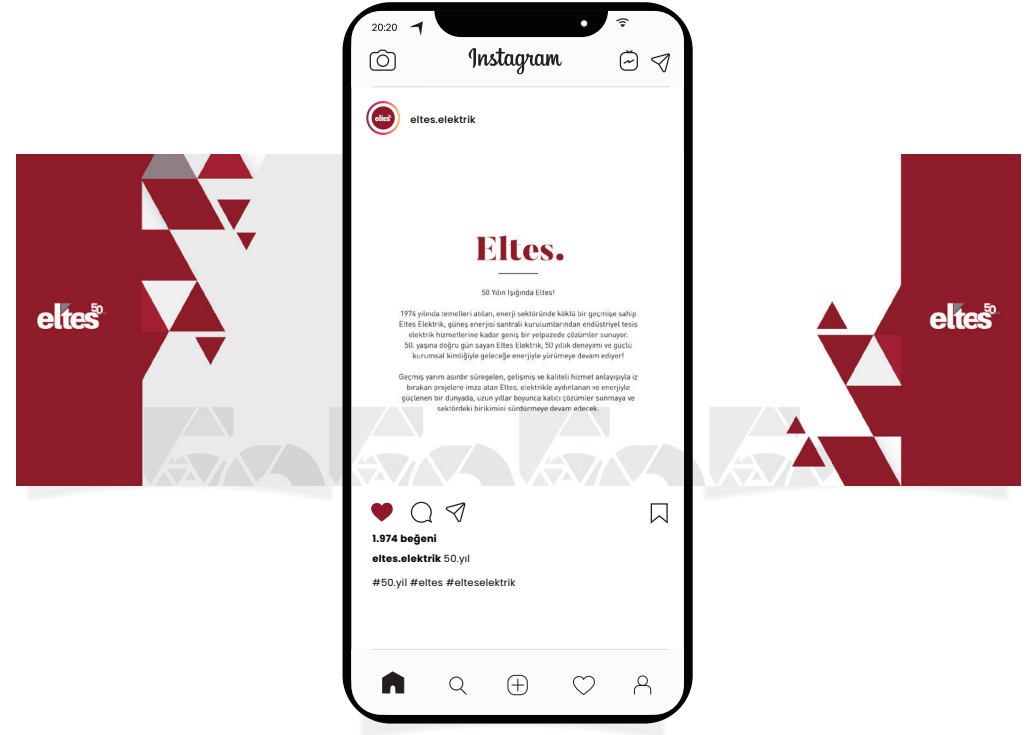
eltes 50

20:20

Instagram

eltes

eltes.elektrik

Eltes.

50 Yılın Işığında Eltes!

1974 yılında temelleri atılan, enerji sektöründe köklü bir geçmişe sahip Eltes Elektrik, güneş enerjisi santrali kurulumlarından endüstriyel tesis elektrik hizmetlerine kadar geniş bir yelpazede çözümler sunuyor. 50. yaşına doğru gün sayan Eltes Elektrik, 50 yıllık deneyimi ve güçlü kurumsal kimliğiyle geleceğe enerjiyle yürümeye devam ediyor!

Geçmiş yarım asırdır süregelen, gelişmiş ve kaliteli hizmet anlayışıyla iz bırakan projelere imza atan Eltes, elektrikle aydınlanan ve enerjiyle güçlenen bir dünyada, uzun yıllar boyunca kalıcı çözümler sunmaya ve sektördeki birikimini sürdürmeye devam edecek.

1.974 beğeni

eltes.elektrik 50.yıl

#50.yil #eltes #elteselektrik

eltes 50